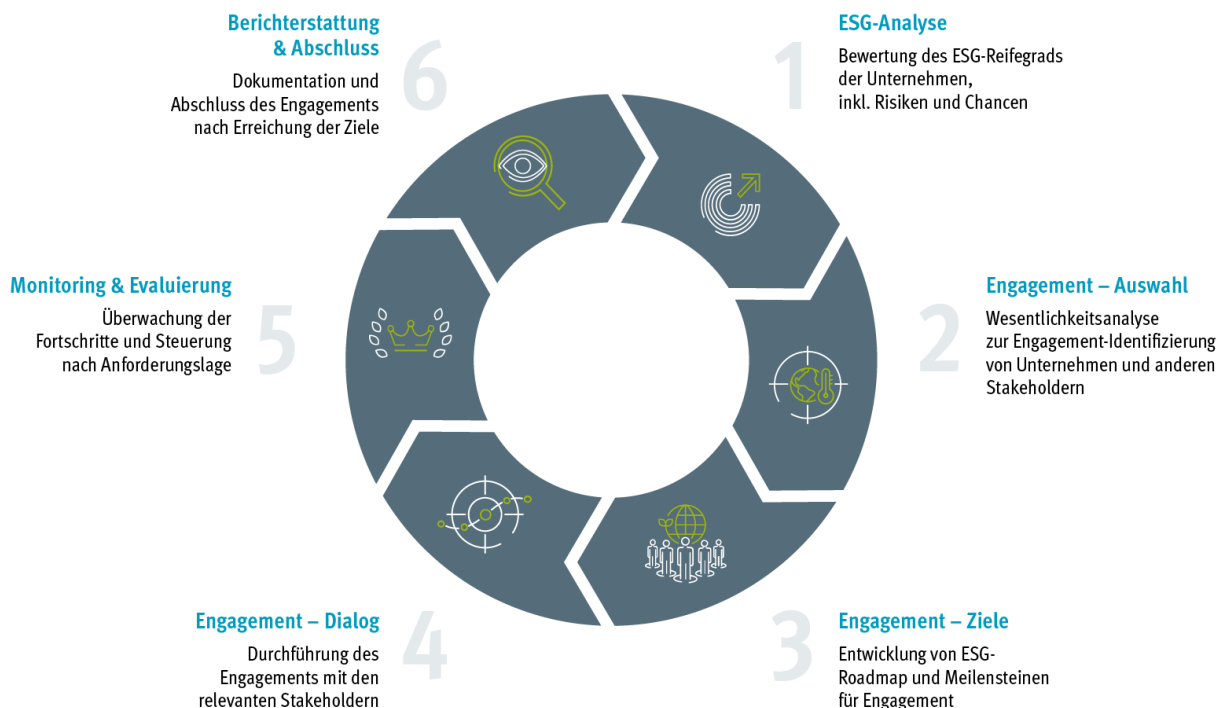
Berichterstattung & Abschluss

Dokumentation und Abschluss des Engagements nach Erreichung der Ziele

6

ESG-Analyse

Bewertung des ESG-Reifegrads der Unternehmen, inkl. Risiken und Chancen

1

Monitoring & Evaluierung

Überwachung der Fortschritte und Steuerung nach Anforderungslage

5

Engagement – Auswahl

Wesentlichkeitsanalyse zur Engagement-Identifizierung von Unternehmen und anderen Stakeholdern

2

Engagement – Dialog

Durchführung des Engagements mit den relevanten Stakeholdern

4

Engagement – Ziele

Entwicklung von ESG-Roadmap und Meilensteinen für Engagement

3